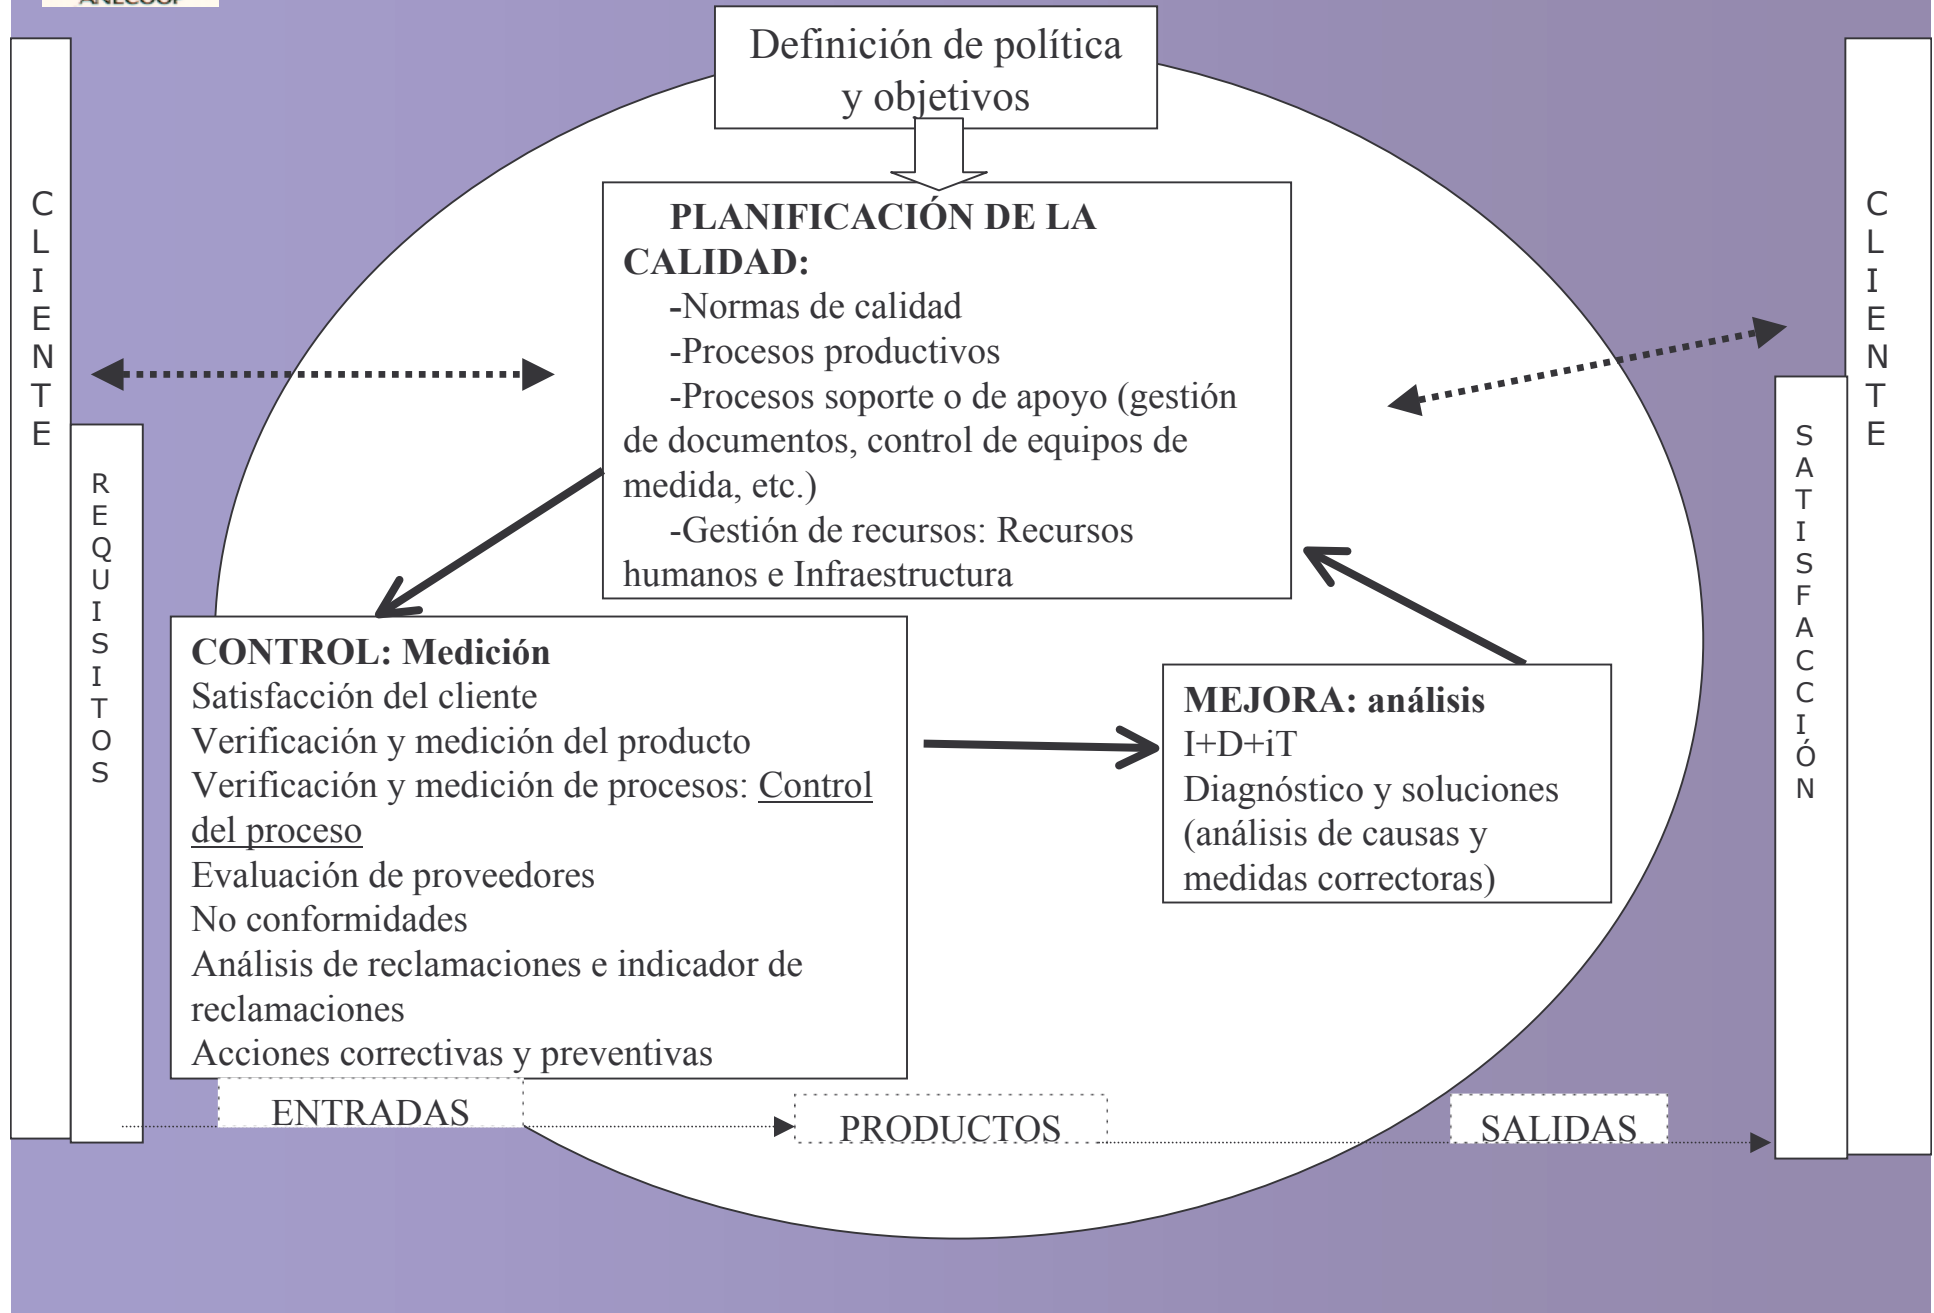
ANECOOP

Definición de política y objetivos

CLIENTE

REQUISITOS

PLANIFICACIÓN DE LA CALIDAD:
-Normas de calidad
-Procesos productivos
-Procesos soporte o de apoyo (gestión de documentos, control de equipos de medida, etc.)
-Gestión de recursos: Recursos humanos e Infraestructura

CLIENTE

SATISFACCIÓN

CONTROL: Medición
Satisfacción del cliente
Verificación y medición del producto
Verificación y medición de procesos: Control del proceso
Evaluación de proveedores
No conformidades
Análisis de reclamaciones e indicador de reclamaciones
Acciones correctivas y preventivas

MEJORA: análisis
I+D+iT
Diagnóstico y soluciones (análisis de causas y medidas correctoras)

ENTRADAS

PRODUCTOS

SALIDAS